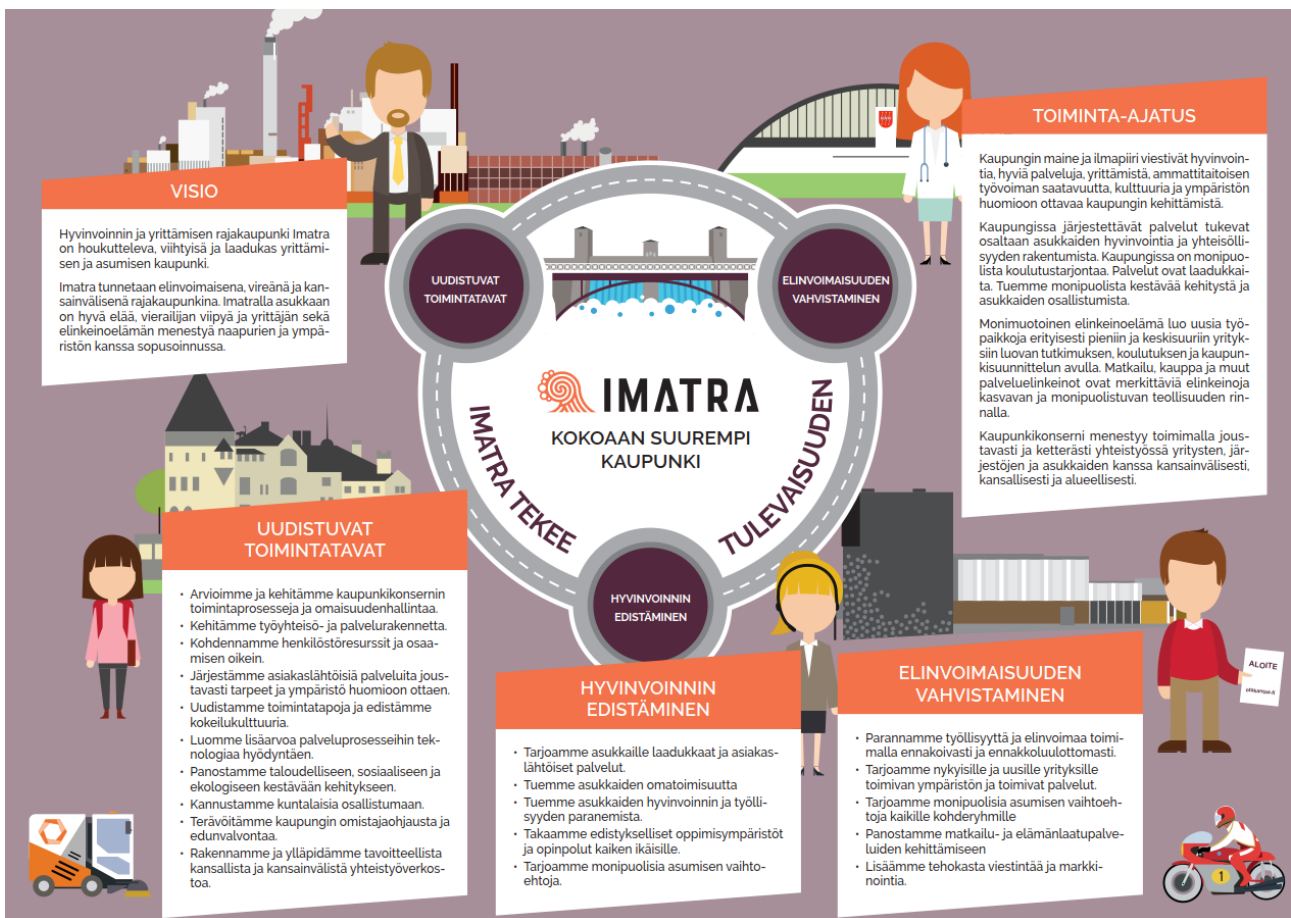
VISIO

Hyvinvoinnin ja yrittämisen rajakaupunki Imatra on houkutteleva, viihtyisä ja laadukas yrittämisen ja asumisen kaupunki.

Imatra tunnetaan elinvoimaisena, vireänä ja kansainvälisenä rajakaupunkina. Imatralla asukkaan on hyvä elää, vierailijan viipyä ja yrittäjän sekä elinkeinoelämän menestyä naapurien ja ympäristön kanssa sopusoinnussa.

TOIMINTA-AJATUS

Kaupungin maine ja ilmapiiri viestivät hyvinvointia, hyviä palveluja, yrittämistä, ammattitaitoisen työvoiman saatavuutta, kulttuuria ja ympäristön huomioon ottavaa kaupungin kehittämistä.

Kaupungissa järjestettävät palvelut tukevat osaltaan asukkaiden hyvinvointia ja yhteisöllisyyden rakentumista. Kaupungissa on monipuolista koulutustarjontaa. Palvelut ovat laadukkaita. Tuemme monipuolista kestävää kehitystä ja asukkaiden osallistumista.

Monimuotoinen elinkeinoelämä luo uusia työpaikkoja erityisesti pieniin ja keskisuuriin yrityksiin luovan tutkimuksen, koulutuksen ja kaupunkisuunnittelun avulla. Matkailu, kauppa ja muut palveluelinkeinot ovat merkittäviä elinkeinoja kasvavan ja monipuolistuvan teollisuuden rinnalla.

Kaupunkikonserni menestyy toimimalla joustavasti ja ketterästi yhteistyössä yritysten, järjestöjen ja asukkaiden kanssa kansainvälisesti, kansallisesti ja alueellisesti.

UUDISTUVAT TOIMINTATAVAT

ELINVOIMAISUUDEN VAHVISTAMINEN

IMATRA

KOKOAAN SUUREMPI KAUPUNKI

IMATRA TEKEE TULEVAISUUDEN

HYVINVOINNIN EDISTÄMINEN

UUDISTUVAT TOIMINTATAVAT

- Arvioimme ja kehitämme kaupunkikonsernin toimintaprosesseja ja omaisuudenhallintaa.
- Kehitämme työyhteisö- ja palvelurakennetta.
- Kohdennamme henkilöstöresurssit ja osaamisen oikein.
- Järjestämme asiakaslähtöisiä palveluita joustavasti tarpeet ja ympäristö huomioon ottaen.
- Uudistamme toimintatapoja ja edistämme kokeilukulttuuria.
- Luomme lisäarvoa palveluprosesseihin teknologiaa hyödyntäen.
- Panostamme taloudelliseen, sosiaaliseen ja ekologiseen kestävään kehitykseen.
- Kannustamme kuntalaisia osallistumaan.
- Terävöitämme kaupungin omistajaohjausta ja edunvalvontaa.
- Rakennamme ja ylläpidämme tavoitteellista kansallista ja kansainvälistä yhteistyöverkostoa.

HYVINVOINNIN EDISTÄMINEN

- Tarjoamme asukkaille laadukkaat ja asiakaslähtöiset palvelut.
- Tuemme asukkaiden omatoimisuutta
- Tuemme asukkaiden hyvinvoinnin ja työllisyyden paranemista.
- Takaamme edistykselliset oppimisympäristöt ja opinpolut kaiken ikäisille.
- Tarjoamme monipuolisia asumisen vaihtoehtoja.

ELINVOIMAISUUDEN VAHVISTAMINEN

- Parannamme työllisyyttä ja elinvoimaa toimimalla ennakoivasti ja ennakkoluulottomasti.
- Tarjoamme nykyisille ja uusille yrityksille toimivan ympäristön ja toimivat palvelut.
- Tarjoamme monipuolisia asumisen vaihtoehtoja kaikille kohderyhmille
- Panostamme matkailu- ja elämänlaatupalveluiden kehittämiseen
- Lisäämme tehokasta viestintää ja markkinointia.

ALOITE

1